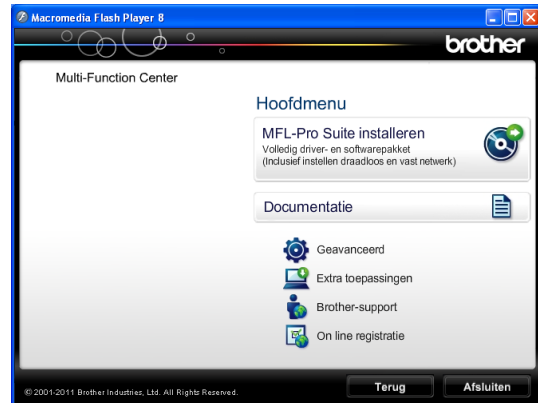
Macromedia Flash Player 8

brother

Multi-Function Center

Hoofdmenu

MFL-Pro Suite installeren
Volledig driver- en softwarepakket
(Inclusief instellen draadloos en vast netwerk)

Documentatie

Geavanceerd

Extra toepassingen

Brother-support

On line registratie

© 2001-2011 Brother Industries, Ltd. All Rights Reserved.

Terug

Afsluiten